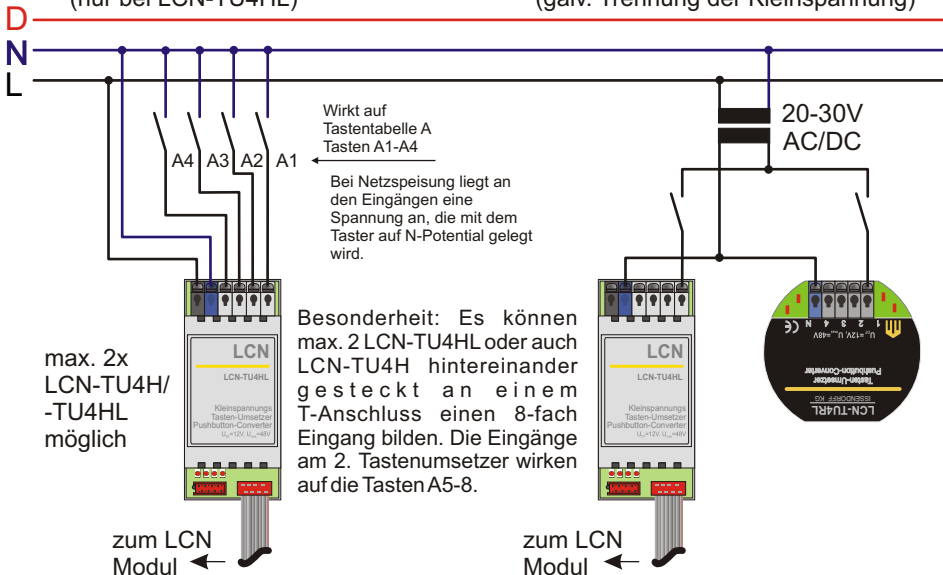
(nur bei LCN-TU4HL)

(galv. Trennung der Kleinspannung)

D
N
L

A4 A3 A2 A1

Wirkt auf Tastentabelle A Tasten A1-A4

Bei Netzspeisung liegt an den Eingängen eine Spannung an, die mit dem Taster auf N-Potential gelegt wird.

20-30V AC/DC

max. 2x LCN-TU4H/ -TU4HL möglich

LCN
LCN-TU4HL
Kleinspannungs Tasten-Umsetzer Pushbutton-Converter
$U_{in}$=12V, $U_{max}$=48V

Besonderheit: Es können max. 2 LCN-TU4HL oder auch LCN-TU4H hintereinander gesteckt an einem T-Anschluss einen 8-fach Eingang bilden. Die Eingänge am 2. Tastenumsetzer wirken auf die Tasten A5-8.

LCN
LCN-TU4HL
Kleinspannungs Tasten-Umsetzer Pushbutton-Converter
$U_{in}$=12V, $U_{max}$=48V

N 4 3 2 1
$U_{in}$=12V, $U_{max}$=48V
Tasten-Umsetzer Pushbutton-Converter
LCN-TU4RL
ISSENDORFF KG

zum LCN Modul

zum LCN Modul